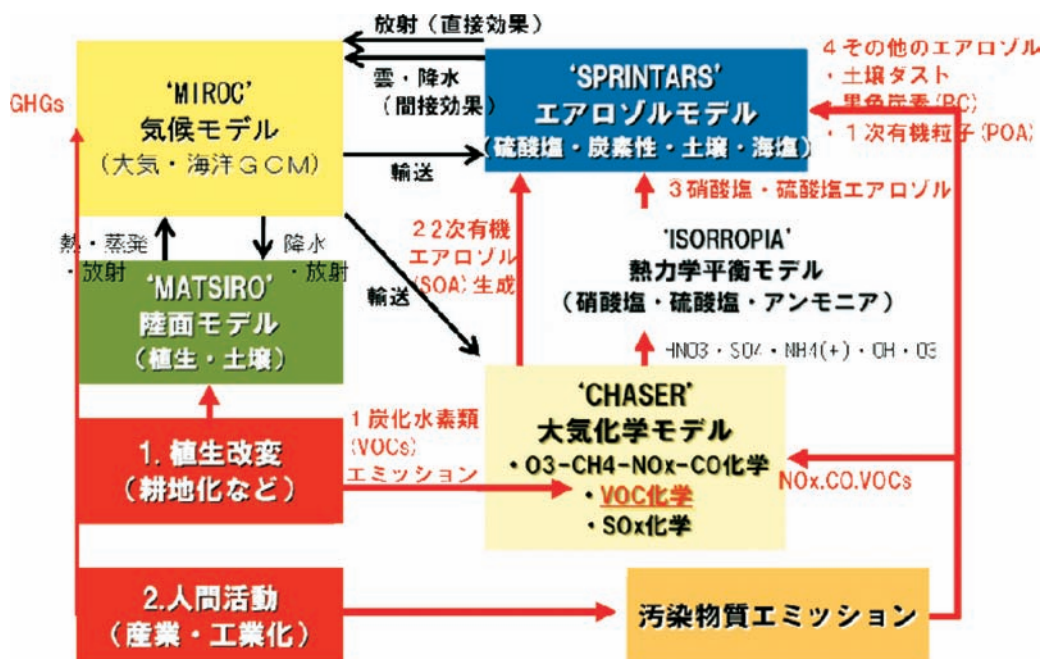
放射（直接効果）

雲・降水
（間接効果）

GHGs

'MIROC'
気候モデル
（大気・海洋ＧＣＭ）

'SPRINTARS'
エアロゾルモデル
（硫酸塩・炭素性・土壌・海塩）

４その他のエアロゾル
・土壌ダスト
・黒色炭素（BC）
・１次有機粒子（POA）

輸送

３硝酸塩・硫酸塩エアロゾル

熱・蒸発
・放射

降水
・放射

２２次有機
エアロゾル
（SOA）生成

'ISORROPIA'
熱力学平衡モデル
（硝酸塩・硫酸塩・アンモニア）

輸送

'MATSIRO'
陸面モデル
（植生・土壌）

HNO3・SO4・NH4(+)・OH・O3

'CHASER'
大気化学モデル
・O3-CH4-NOx-CO化学
・VOC化学
・SOx化学

１炭化水素類
（VOCs）
エミッション

1. 植生改変
（耕地化など）

NOx.CO.VOCs

2.人間活動
（産業・工業化）

汚染物質エミッション